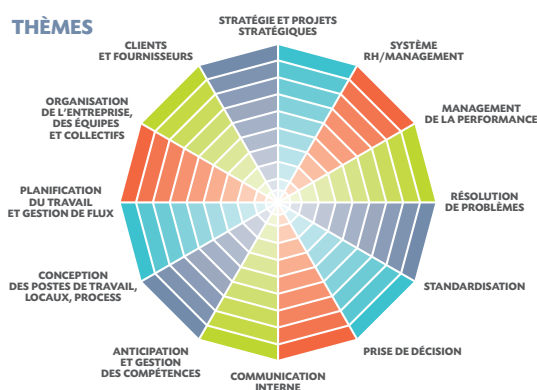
THÈMES

STRATÉGIE ET PROJETS STRATÉGIQUES

SYSTÈME RH/MANAGEMENT

MANAGEMENT DE LA PERFORMANCE

RÉSOLUTION DE PROBLÈMES

STANDARDISATION

PRISE DE DÉCISION

COMMUNICATION INTERNE

ANTICIPATION ET GESTION DES COMPÉTENCES

CONCEPTION DES POSTES DE TRAVAIL, LOCAUX, PROCESS

PLANIFICATION DU TRAVAIL ET GESTION DE FLUX

ORGANISATION DE L'ENTREPRISE, DES ÉQUIPES ET COLLECTIFS

CLIENTS ET FOURNISSEURS